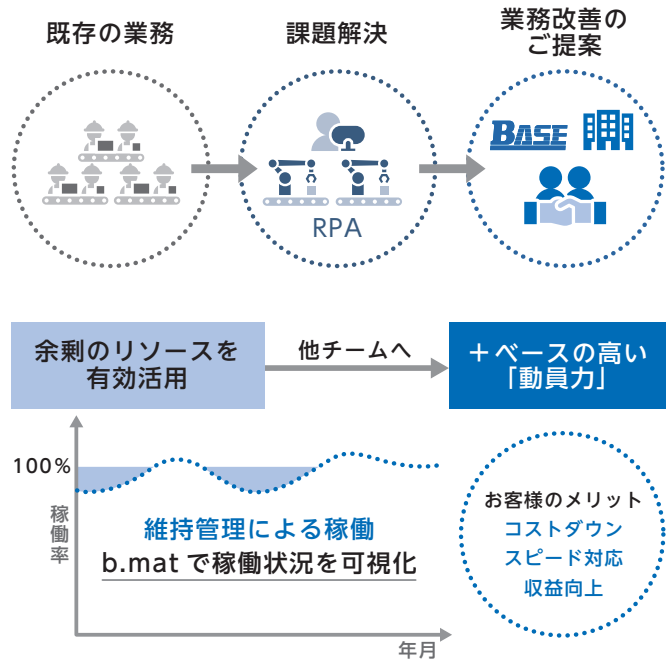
既存の業務

課題解決

RPA

業務改善の
ご提案

BASE

余剰のリソースを
有効活用

他チームへ

＋ベースの高い
「動員力」

100%

稼働率

維持管理による稼働
b.matで稼働状況を可視化

年月

お客様のメリット
コストダウン
スピード対応
収益向上